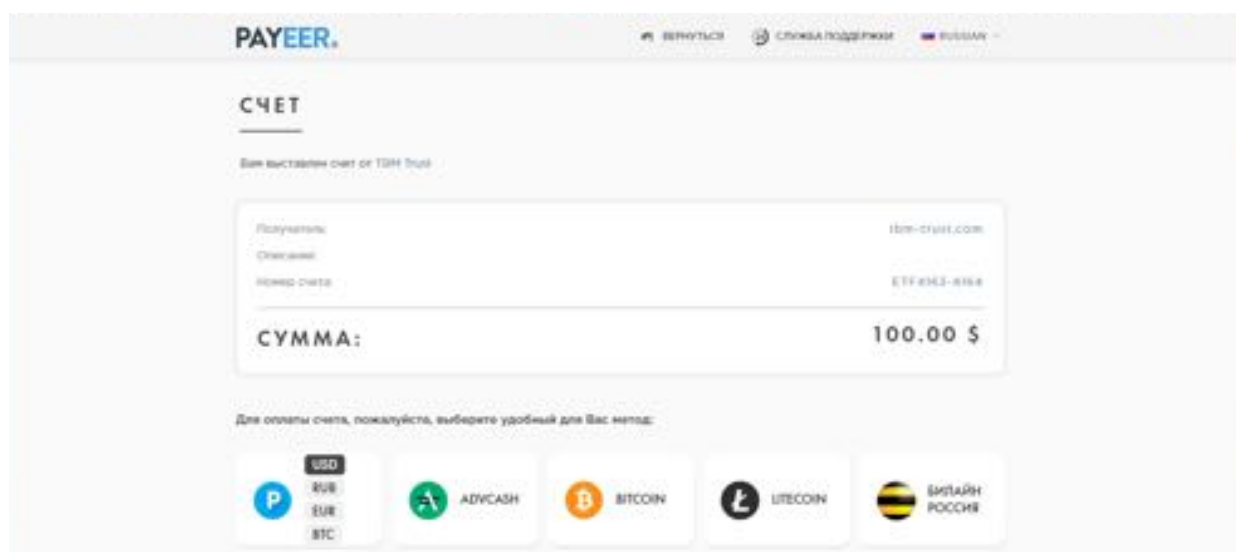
PAYEER.

ВЕРНУТЬСЯ СЛУЖБА ПОДДЕРЖКИ RUSSIAN

СЧЕТ

Вам выставлен счет от TBM Trust

Получатель: tbm-trust.com
Описание:
Номер счета: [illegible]

СУММА: 100.00 $

Для оплаты счета, пожалуйста, выберите удобный для Вас метод:

P USD RUB EUR BTC

ADVCASH

BITCOIN

LITECOIN

БИЛАЙН РОССИЯ